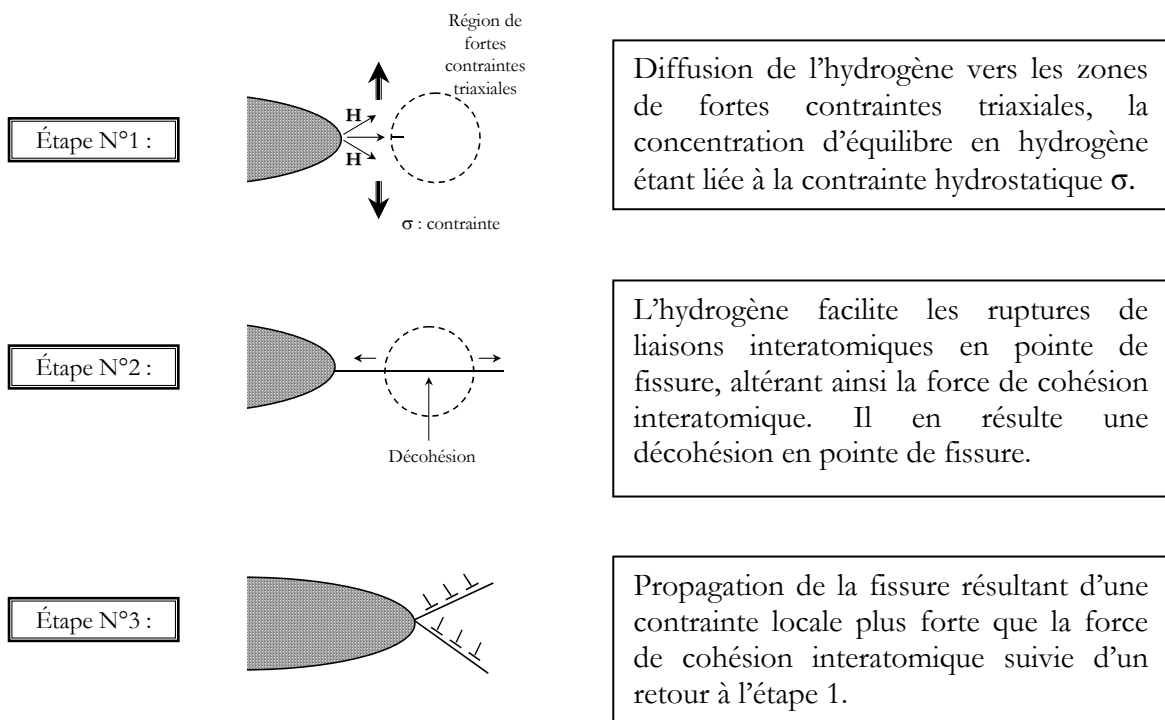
Étape N°1 :

Région de fortes contraintes triaxiales

H

H

σ : contrainte

Diffusion de l'hydrogène vers les zones de fortes contraintes triaxiales, la concentration d'équilibre en hydrogène étant liée à la contrainte hydrostatique σ.

Étape N°2 :

Décohésion

L'hydrogène facilite les ruptures de liaisons interatomiques en pointe de fissure, altérant ainsi la force de cohésion interatomique. Il en résulte une décohésion en pointe de fissure.

Étape N°3 :

Propagation de la fissure résultant d'une contrainte locale plus forte que la force de cohésion interatomique suivie d'un retour à l'étape 1.